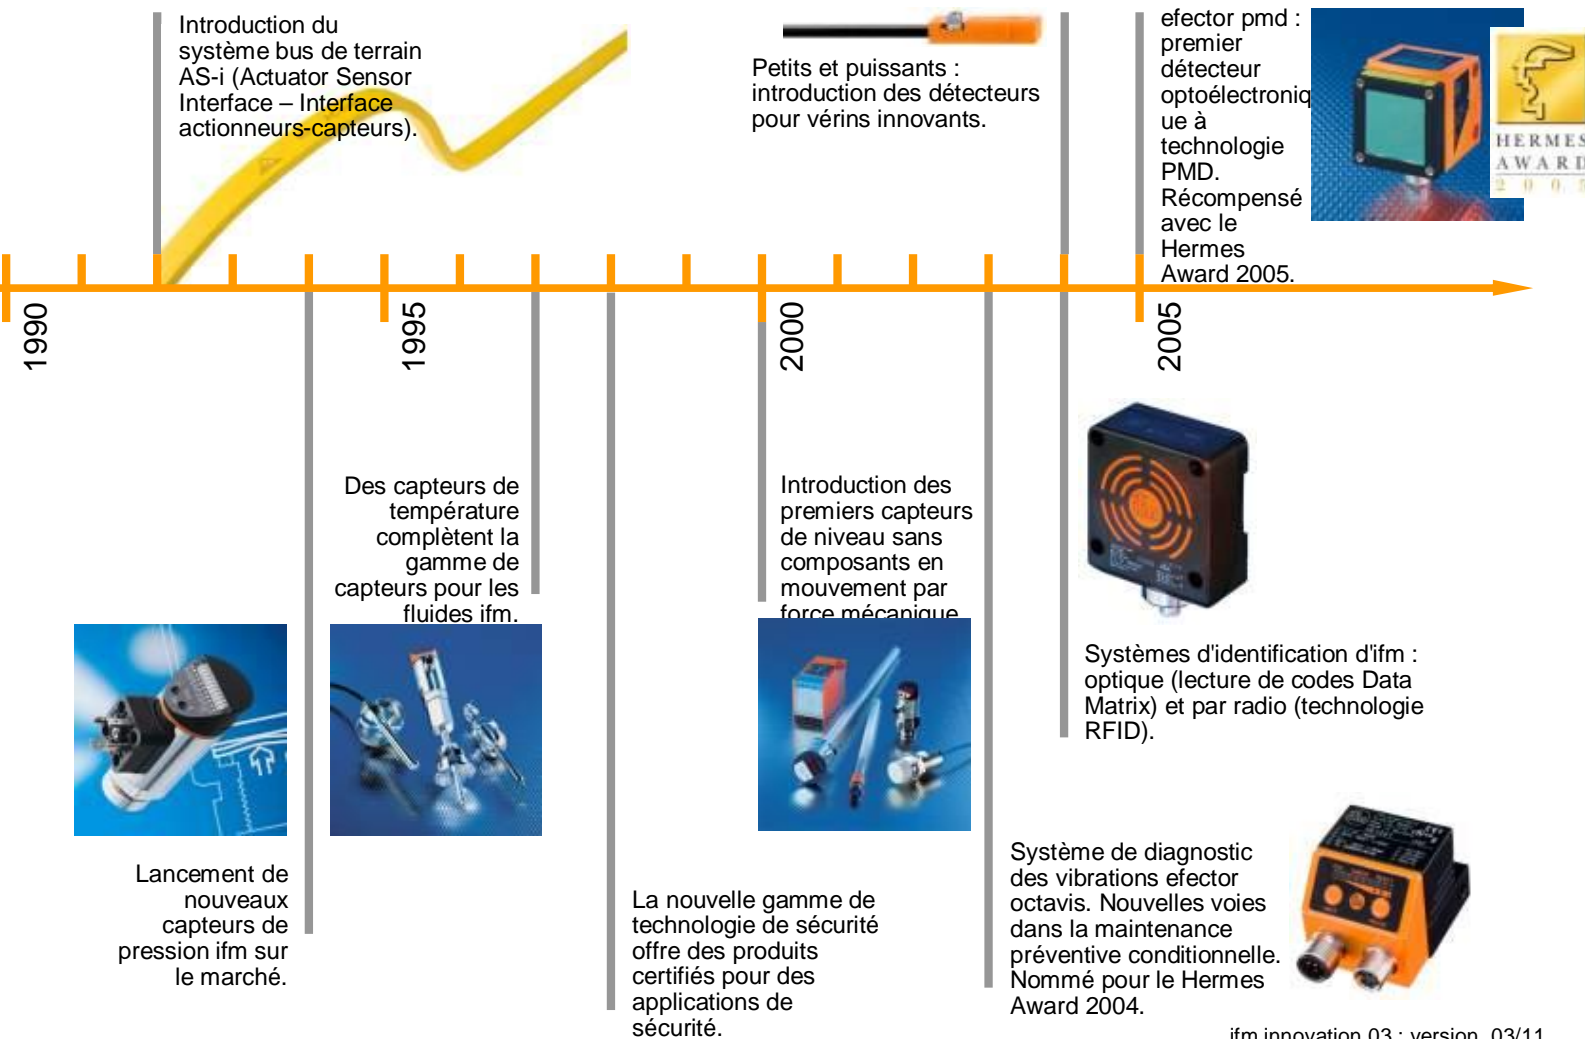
Introduction du système bus de terrain AS-i (Actuator Sensor Interface – Interface actionneurs-capteurs).

Petits et puissants : introduction des détecteurs pour vérins innovants.

efector pmd : premier détecteur optoélectroniq ue à technologie PMD. Récompensé avec le Hermes Award 2005.

HERMES AWARD 2 0 0 5

1990

1995

2000

2005

Des capteurs de température complètent la gamme de capteurs pour les fluides ifm.

Introduction des premiers capteurs de niveau sans composants en mouvement par force mécanique.

Systèmes d'identification d'ifm : optique (lecture de codes Data Matrix) et par radio (technologie RFID).

Lancement de nouveaux capteurs de pression ifm sur le marché.

La nouvelle gamme de technologie de sécurité offre des produits certifiés pour des applications de sécurité.

Système de diagnostic des vibrations efector octavis. Nouvelles voies dans la maintenance préventive conditionnelle. Nommé pour le Hermes Award 2004.

ifm innovation 03 : version 03/11